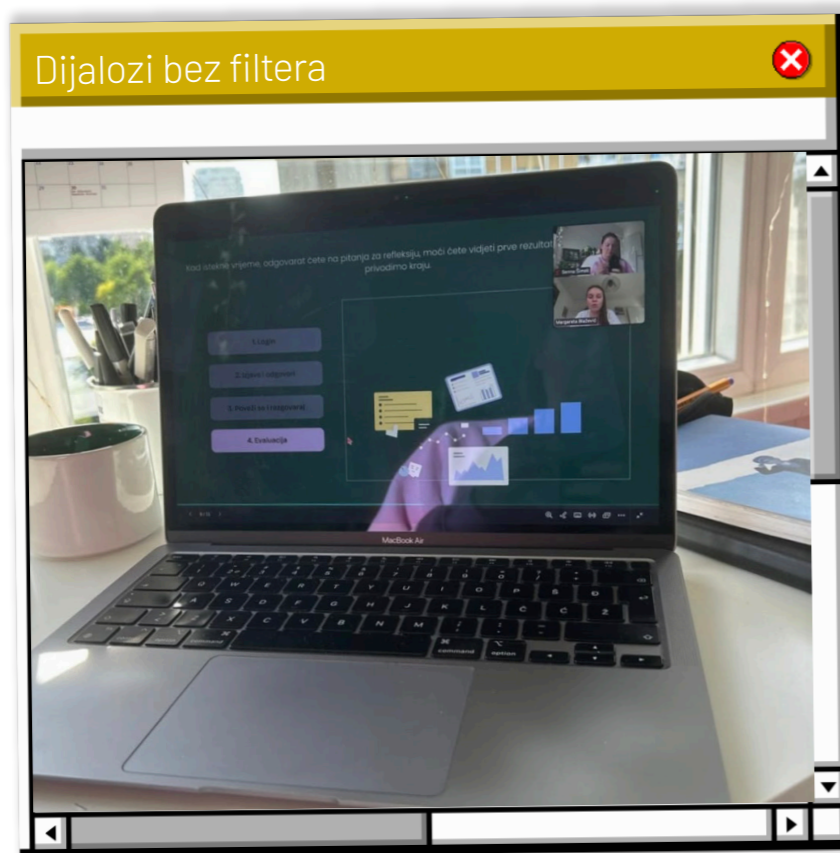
Dijalozi bez filtera

Kad istekne vrijeme, odgovarat ćete na pitanja za refleksiju, moći ćete vidjeti prve rezultat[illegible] privodimo kraju.

1. Login

2. Pitanja i odgovori

3. Povuči se i odgovaraj

4. Evaluacija

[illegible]

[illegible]

MacBook Air

command

option